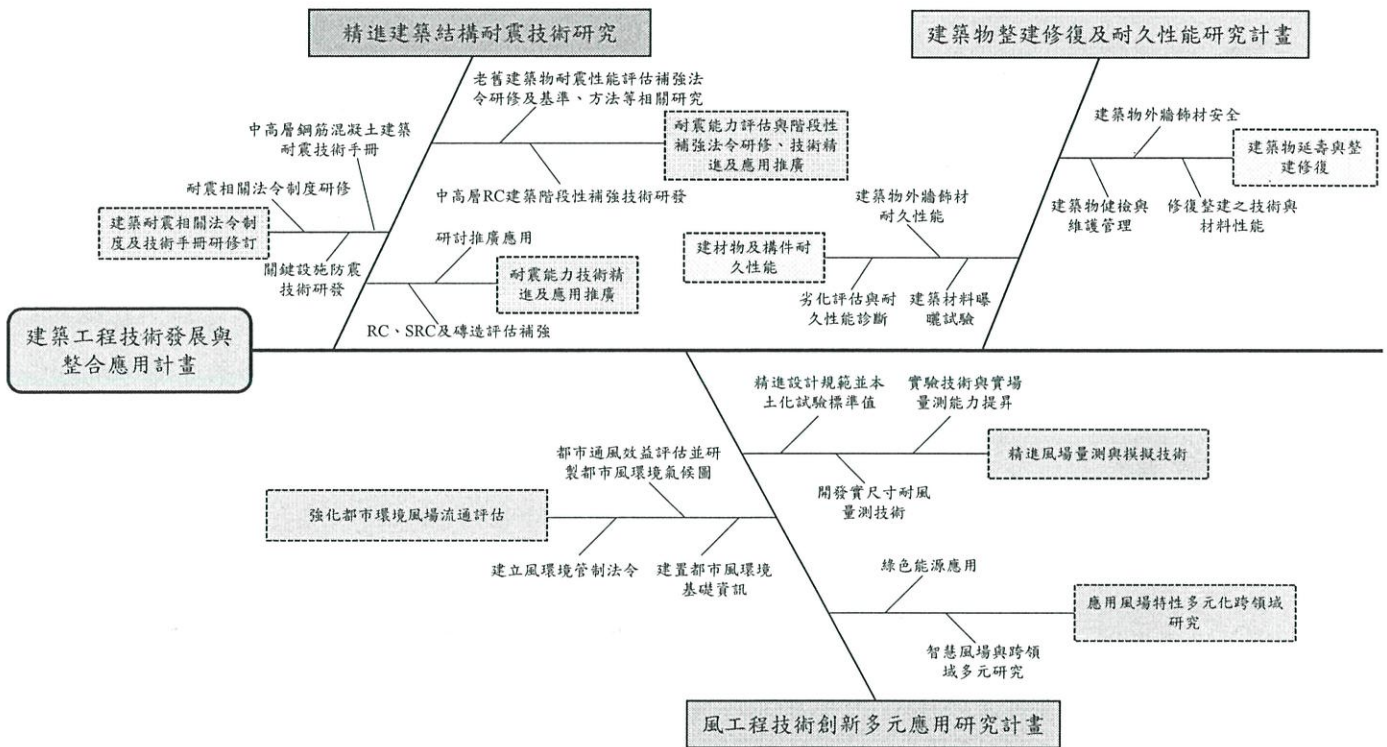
精進建築結構耐震技術研究

老舊建築物耐震性能評估補強法令研修及基準、方法等相關研究

中高層鋼筋混凝土建築耐震技術手冊

耐震能力評估與階段性補強法令研修、技術精進及應用推廣

耐震相關法令制度研修

中高層RC建築階段性補強技術研發

建築耐震相關法令制度及技術手冊研修訂

研討推廣應用

關鍵設施防震技術研發

耐震能力技術精進及應用推廣

RC、SRC及磚造評估補強

建築物整建修復及耐久性能研究計畫

建築物外牆飾材安全

建築物延壽與整建修復

建築物健檢與維護管理

修復整建之技術與材料性能

建築物外牆飾材耐久性能

建材物及構件耐久性能

劣化評估與耐久性能診斷

建築材料曝曬試驗

建築工程技術發展與整合應用計畫

精進設計規範並本土化試驗標準值

實驗技術與實場量測能力提昇

都市通風效益評估並研製都市風環境氣候圖

精進風場量測與模擬技術

開發實尺寸耐風量測技術

強化都市環境風場流通評估

建立風環境管制法令

建置都市風環境基礎資訊

綠色能源應用

應用風場特性多元化跨領域研究

智慧風場與跨領域多元研究

風工程技術創新多元應用研究計畫